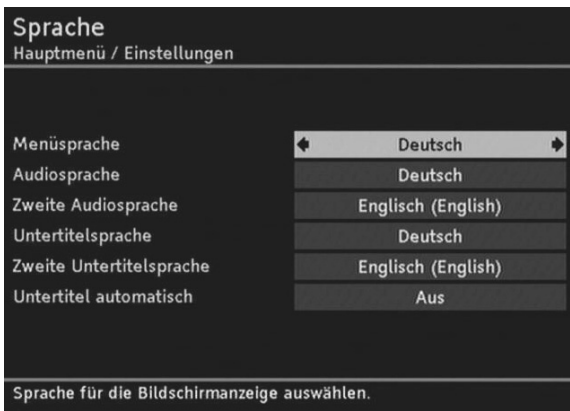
Sprache
Hauptmenü / Einstellungen

| | |
|---|---|
| Menüsprache | Deutsch |
| Audiosprache | Deutsch |
| Zweite Audiosprache | Englisch (English) |
| Untertitelsprache | Deutsch |
| Zweite Untertitelsprache | Englisch (English) |
| Untertitel automatisch | Aus |

Sprache für die Bildschirmanzeige auswählen.